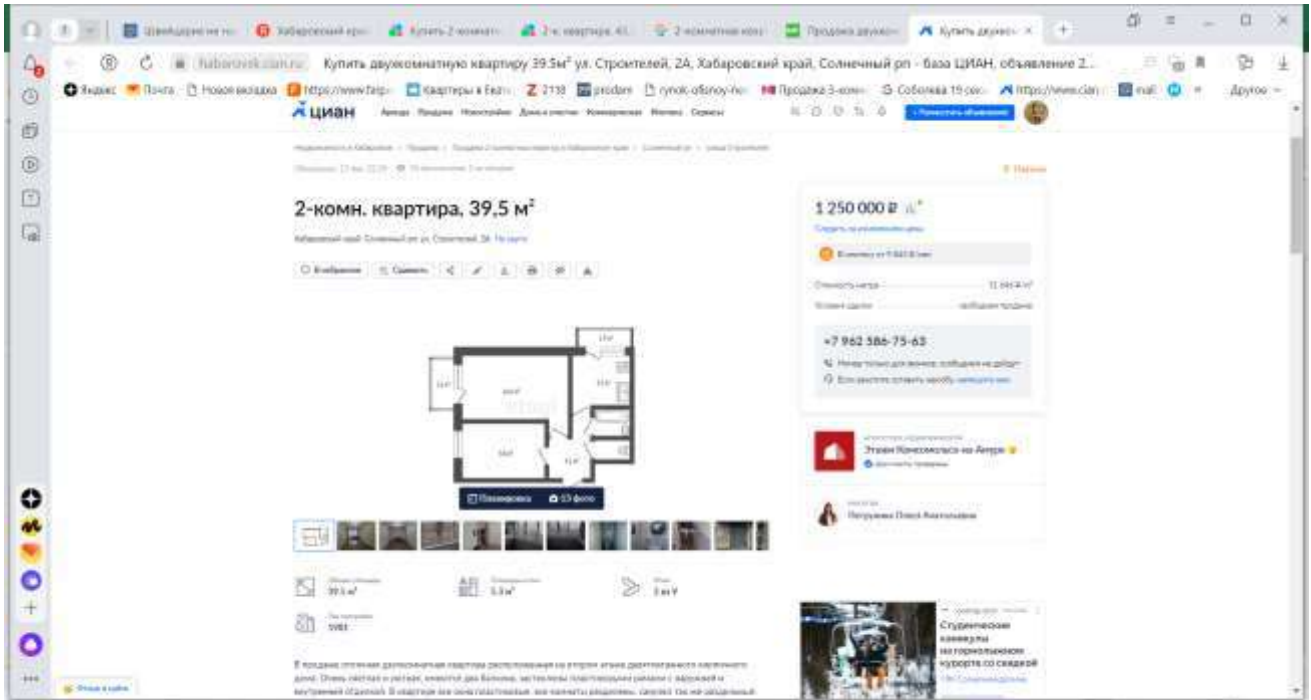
Купить двухкомнатную квартиру 39.5м² ул. Строителей, 2А, Хабаровский край, Солнечный рп - база ЦИАН, объявление 2...

Яндекс Почта Новая вкладка https://www.farp Квартиры в Екат 2118 prodam rynok-ofisnoy-ho Продажа 3-комн Соболева 19 сек https://www.cian mail Другое

циан

2-комн. квартира, 39,5 м²

Хабаровский край, Солнечный рп, ул. Строителей, 2А

Планировка 13 фото

1 250 000 ₽

+7 962 586-75-63

Этажи Комсомольск-на-Амуре

Студенческие каникулы на горнолыжном курорте со скидкой

39.5 м²
5.3 м²
1981